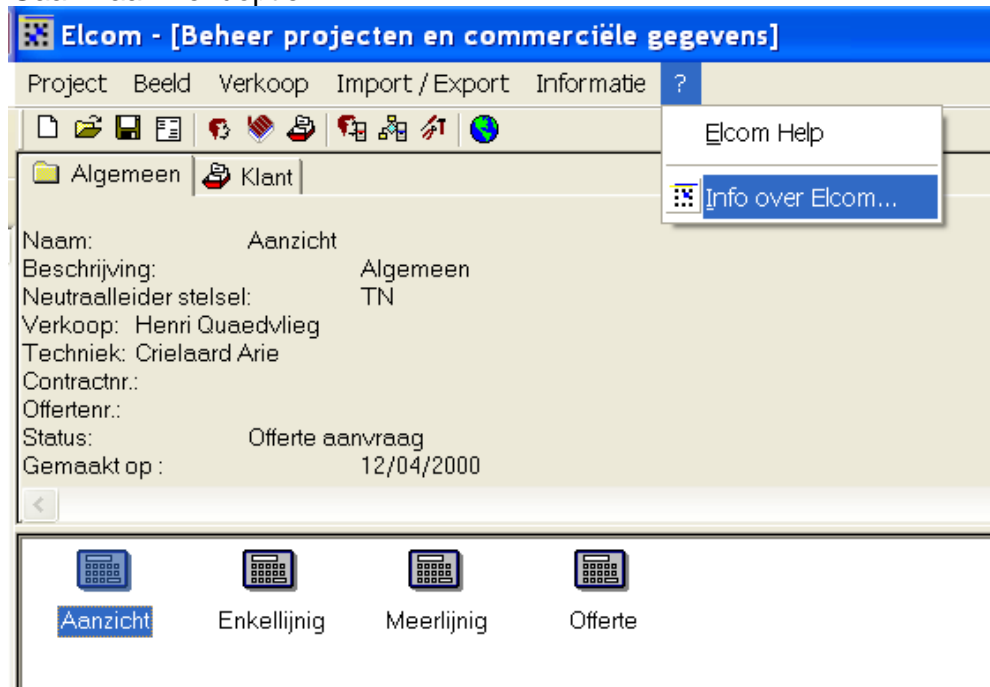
Elcom - [Beheer projecten en commerciële gegevens]

Project Beeld Verkoop Import / Export Informatie ?

Elcom Help

Info over Elcom...

Algemeen Klant

Naam: Aanzicht
Beschrijving: Algemeen
Neutraalleider stelsel: TN
Verkoop: Henri Quaedvlieg
Techniek: Crielaard Arie
Contractnr.:
Offertenr.:
Status: Offerte aanvraag
Gemaakt op : 12/04/2000

Aanzicht Enkellijnig Meerlijnig Offerte